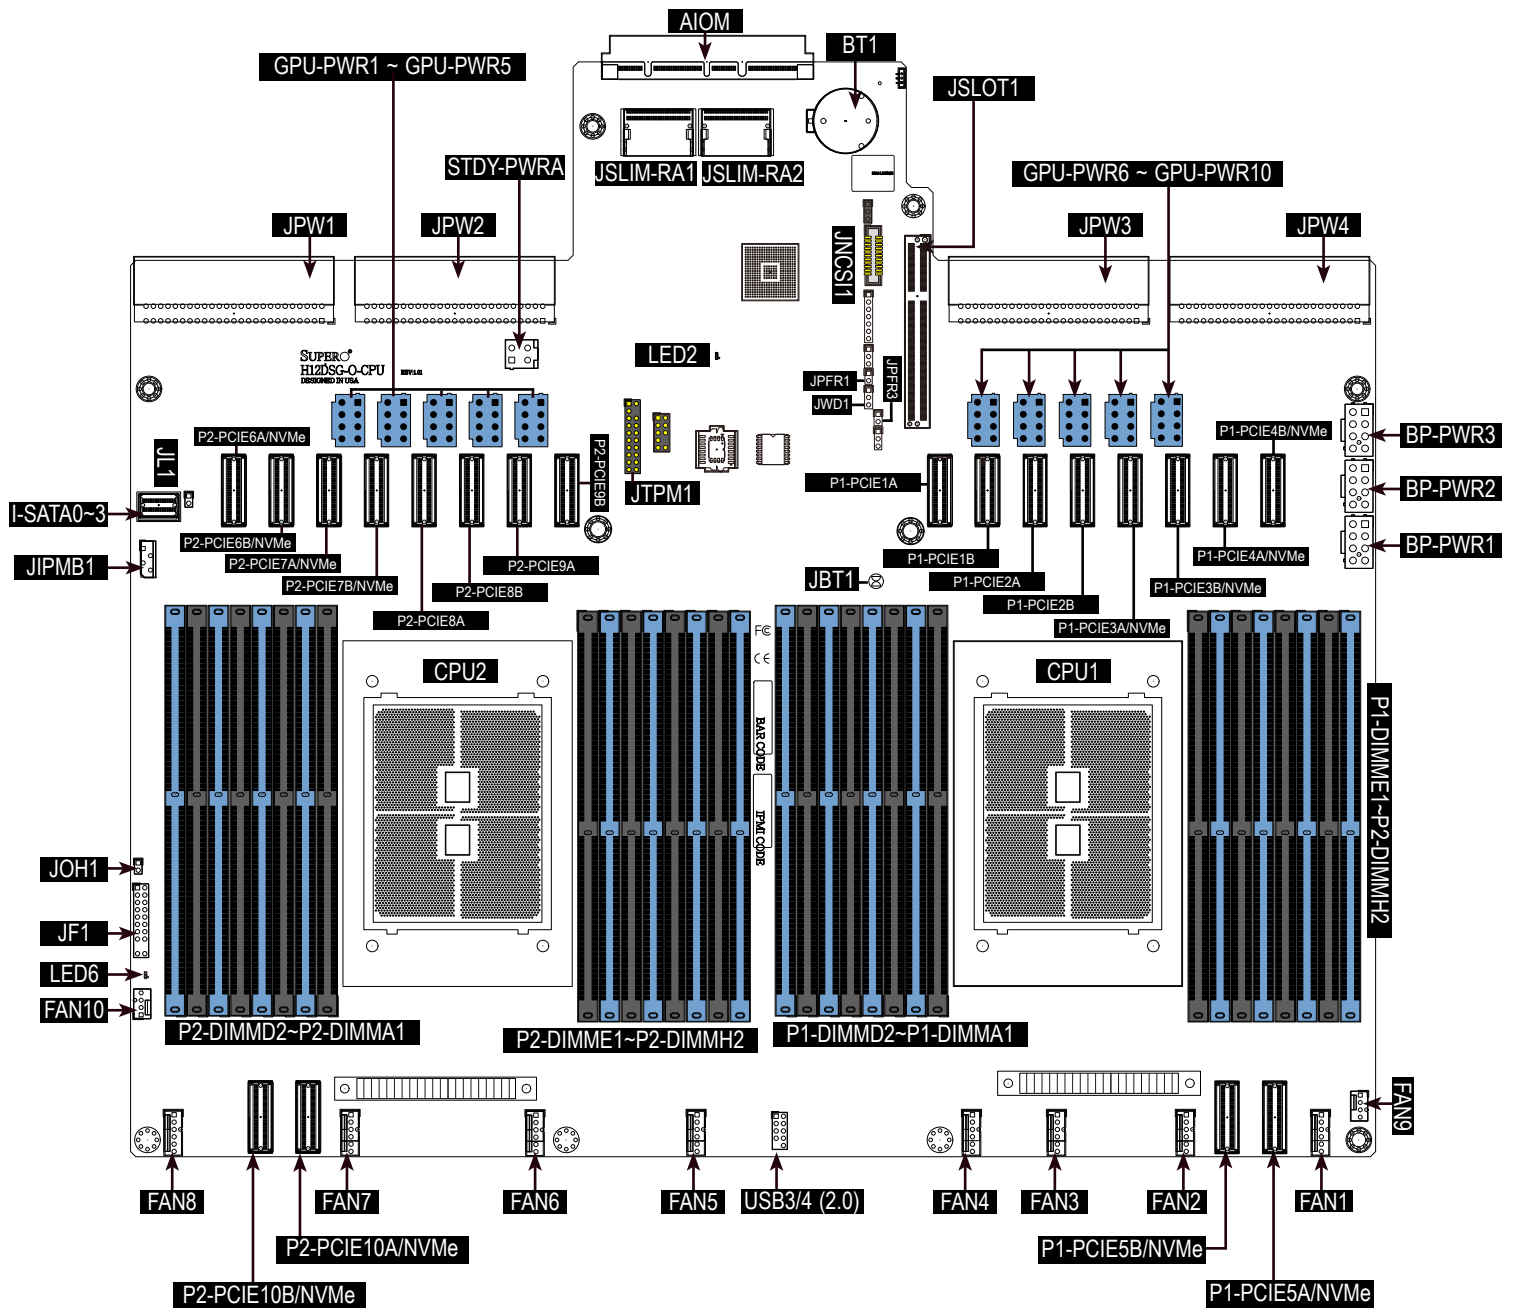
AIOM
BT1
GPU-PWR1 ~ GPU-PWR5
JSLOT1
JSLIM-RA1
JSLIM-RA2
STDY-PWRA
GPU-PWR6 ~ GPU-PWR10
JPW1
JPW2
JNCSI1
JPW3
JPW4
SUPERO
H12DSG-O-CPU
DESIGNED IN USA
REV 1.01
LED2
JPFR1
JPFR3
JWD1
P2-PCIE6A/NVMe
P1-PCIE4B/NVMe
BP-PWR3
JL1
P2-PCIE9B
BP-PWR2
I-SATA0~3
JTPM1
P1-PCIE1A
P2-PCIE6B/NVMe
BP-PWR1
P2-PCIE7A/NVMe
P1-PCIE1B
P1-PCIE4A/NVMe
JIPMB1
P2-PCIE9A
P2-PCIE7B/NVMe
P1-PCIE2A
P1-PCIE3B/NVMe
JBT1
P2-PCIE8B
P1-PCIE2B
P2-PCIE8A
P1-PCIE3A/NVMe
FC
CE
CPU2
CPU1
BAR CODE
IPMI CODE
P1-DIMME1~P2-DIMMH2
JOH1
JF1
LED6
FAN10
P2-DIMMD2~P2-DIMMA1
P2-DIMME1~P2-DIMMH2
P1-DIMMD2~P1-DIMMA1
FAN9
FAN8
FAN7
FAN6
FAN5
USB3/4 (2.0)
FAN4
FAN3
FAN2
FAN1
P2-PCIE10A/NVMe
P1-PCIE5B/NVMe
P2-PCIE10B/NVMe
P1-PCIE5A/NVMe